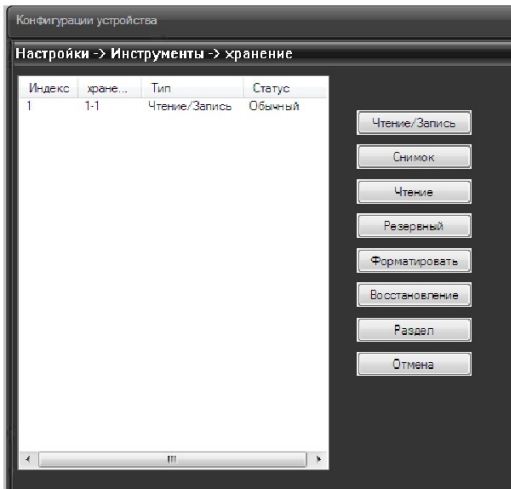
Конфигурации устройства

Настройки -> Инструменты -> хранение

| Индекс | хране... | Тип | Статус |
|---|---|---|---|
| 1 | 1-1 | Чтение/Запись | Обычный |

Чтение/Запись

Снимок

Чтение

Резервный

Форматировать

Восстановление

Раздел

Отмена